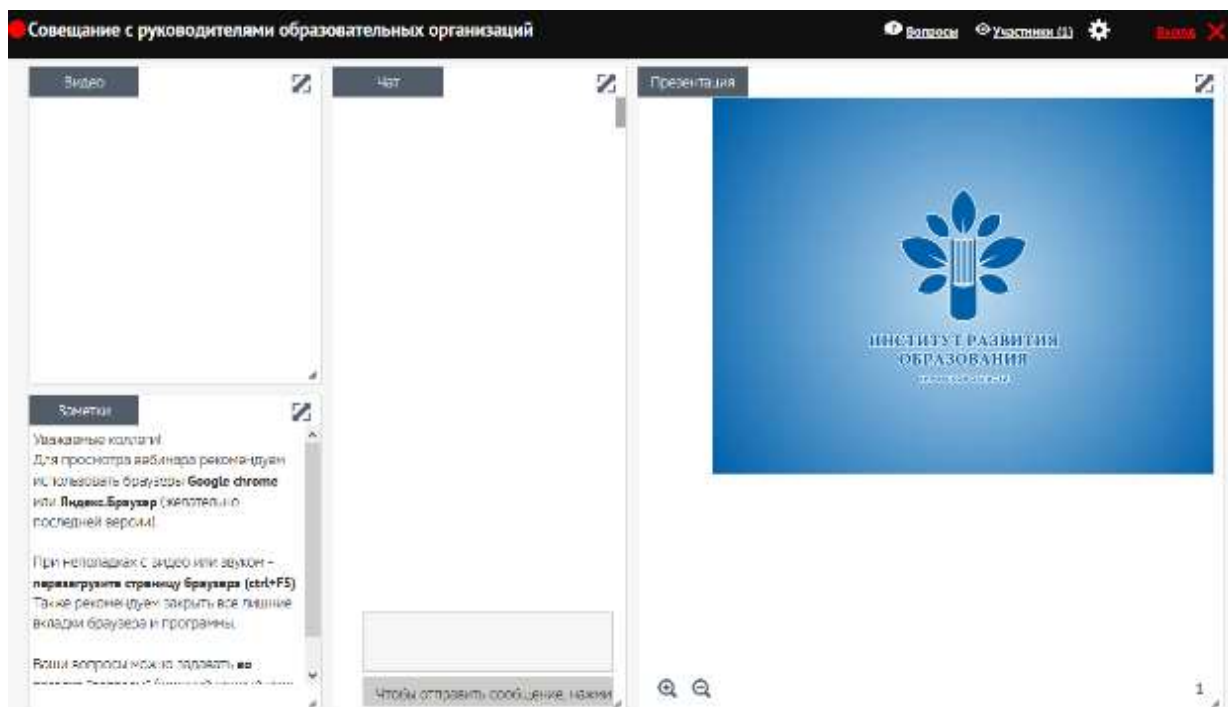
Совещание с руководителями образовательных организаций

Вопросы Участники (1) Выход

Видео

Чат

Презентация

ИНСТИТУТ РАЗВИТИЯ ОБРАЗОВАНИЯ

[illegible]

Заметки

Уважаемые коллеги!
Для просмотра вебинара рекомендуем использовать браузеры **Google chrome** или **Яндекс.Браузер** (желательно последней версии).

При неполадках с видео или звуком – **перезагрузите страницу браузера (ctrl+F5)**. Также рекомендуем закрыть все лишние вкладки браузера и программы.

Ваши вопросы можно задавать **во** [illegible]

Чтобы отправить сообщение, нажми

1